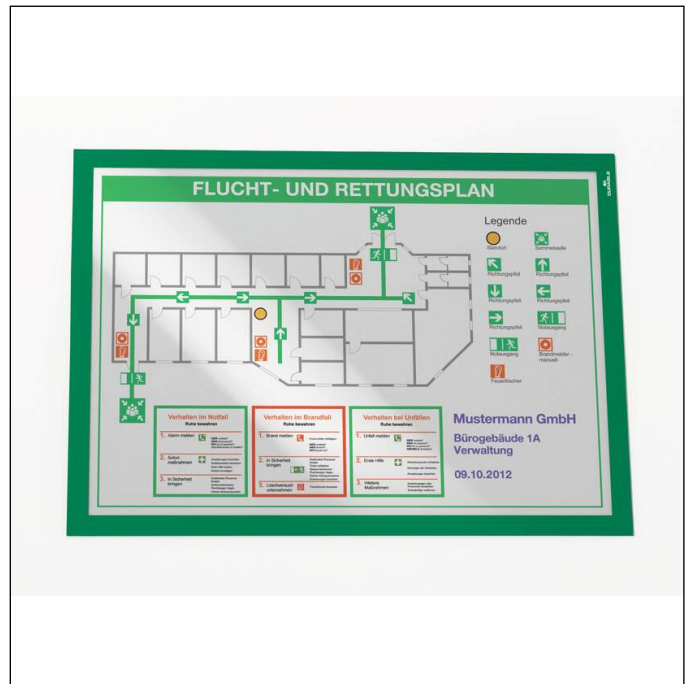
FLUCHT- UND RETTUNGSPLAN

DURABLE

Legende

Standort

Sammelstelle

Richtungspfeil

Richtungspfeil

Richtungspfeil

Richtungspfeil

Richtungspfeil

Notausgang

Notausgang

Brandmelder - manuell

Feuerlöscher

Verhalten im Notfall
Ruhe bewahren

1. Alarm melden

2. Sofort-maßnahmen

3. In Sicherheit bringen

Verhalten im Brandfall
Ruhe bewahren

1. Brand melden

2. In Sicherheit bringen

3. Löschversuch unternehmen

Verhalten bei Unfällen
Ruhe bewahren

1. Unfall melden

2. Erste Hilfe

3. Weitere Maßnahmen

Mustermann GmbH

Bürogebäude 1A
Verwaltung

09.10.2012